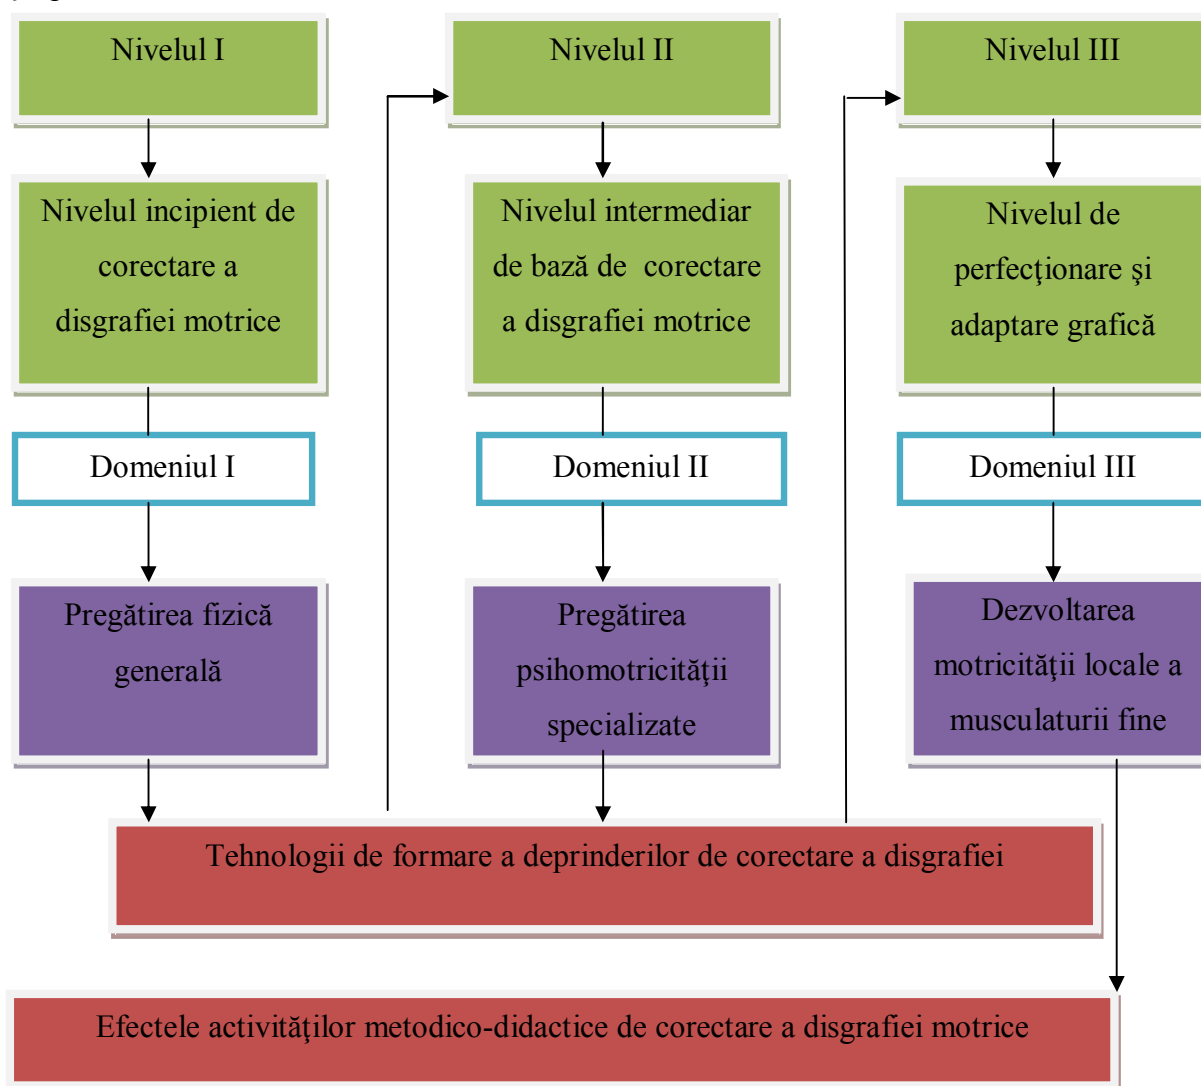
Nivelul I

Nivelul incipient de corectare a disgrafiei motrice

Domeniul I

Pregătirea fizică generală

Nivelul II

Nivelul intermediar de bază de corectare a disgrafiei motrice

Domeniul II

Pregătirea psihomotricităţii specializate

Nivelul III

Nivelul de perfecţionare şi adaptare grafică

Domeniul III

Dezvoltarea motricităţii locale a musculaturii fine

Tehnologii de formare a deprinderilor de corectare a disgrafiei

Efectele activităţilor metodico-didactice de corectare a disgrafiei motrice